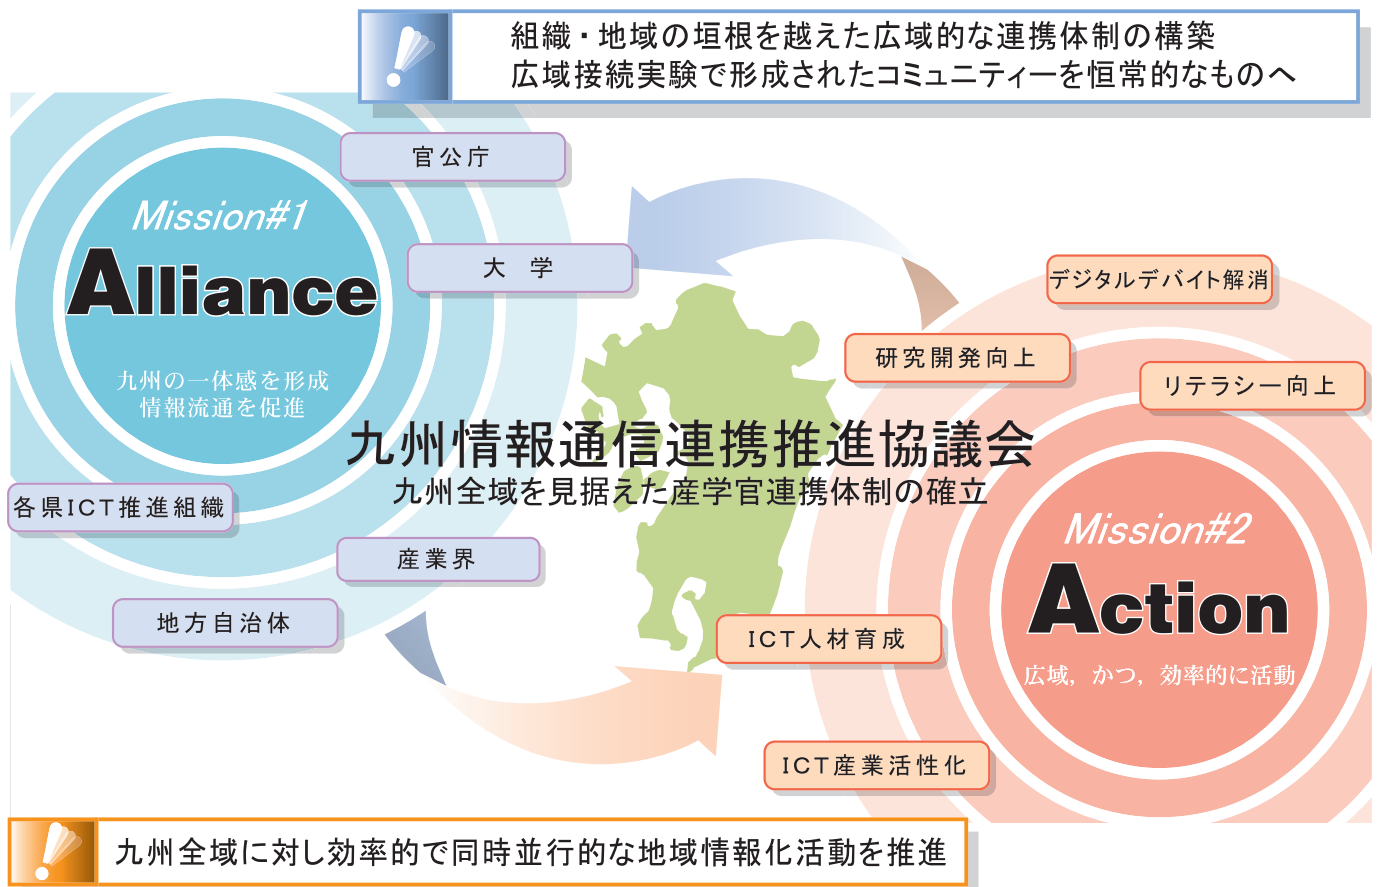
組織・地域の垣根を越えた広域的な連携体制の構築
広域接続実験で形成されたコミュニティーを恒常的なものへ

官公庁

Mission#1
Alliance
九州の一体感を形成
情報流通を促進

大　学

デジタルデバイド解消

研究開発向上

リテラシー向上

九州情報通信連携推進協議会
九州全域を見据えた産学官連携体制の確立

各県ICT推進組織

産業界

地方自治体

Mission#2
Action
広域，かつ，効率的に活動

ICT人材育成

ICT産業活性化

九州全域に対し効率的で同時並行的な地域情報化活動を推進